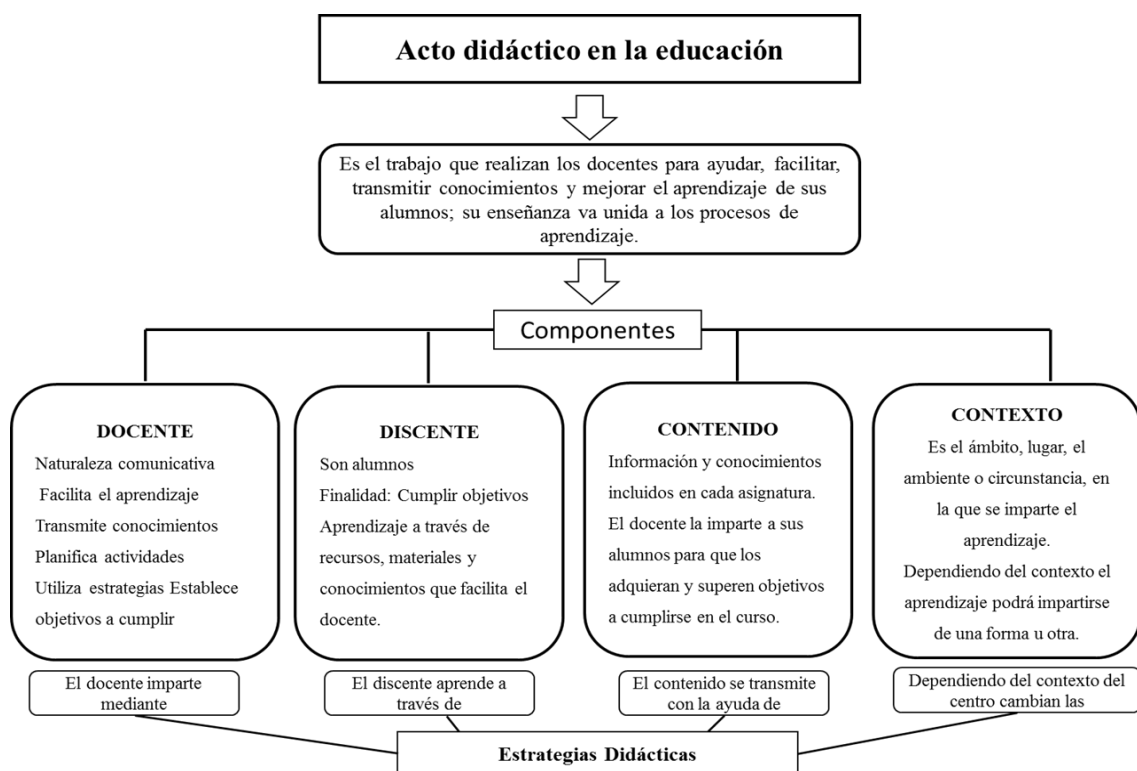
Acto didáctico en la educación

Es el trabajo que realizan los docentes para ayudar, facilitar, transmitir conocimientos y mejorar el aprendizaje de sus alumnos; su enseñanza va unida a los procesos de aprendizaje.

Componentes

DOCENTE
Naturaleza comunicativa
Facilita el aprendizaje
Transmite conocimientos
Planifica actividades
Utiliza estrategias Establece objetivos a cumplir

DISCENTE
Son alumnos
Finalidad: Cumplir objetivos
Aprendizaje a través de recursos, materiales y conocimientos que facilita el docente.

CONTENIDO
Información y conocimientos incluidos en cada asignatura. El docente la imparte a sus alumnos para que los adquieran y superen objetivos a cumplirse en el curso.

CONTEXTO
Es el ámbito, lugar, el ambiente o circunstancia, en la que se imparte el aprendizaje.
Dependiendo del contexto el aprendizaje podrá impartirse de una forma u otra.

El docente imparte mediante

El discente aprende a través de

El contenido se transmite con la ayuda de

Dependiendo del contexto del centro cambian las

Estrategias Didácticas